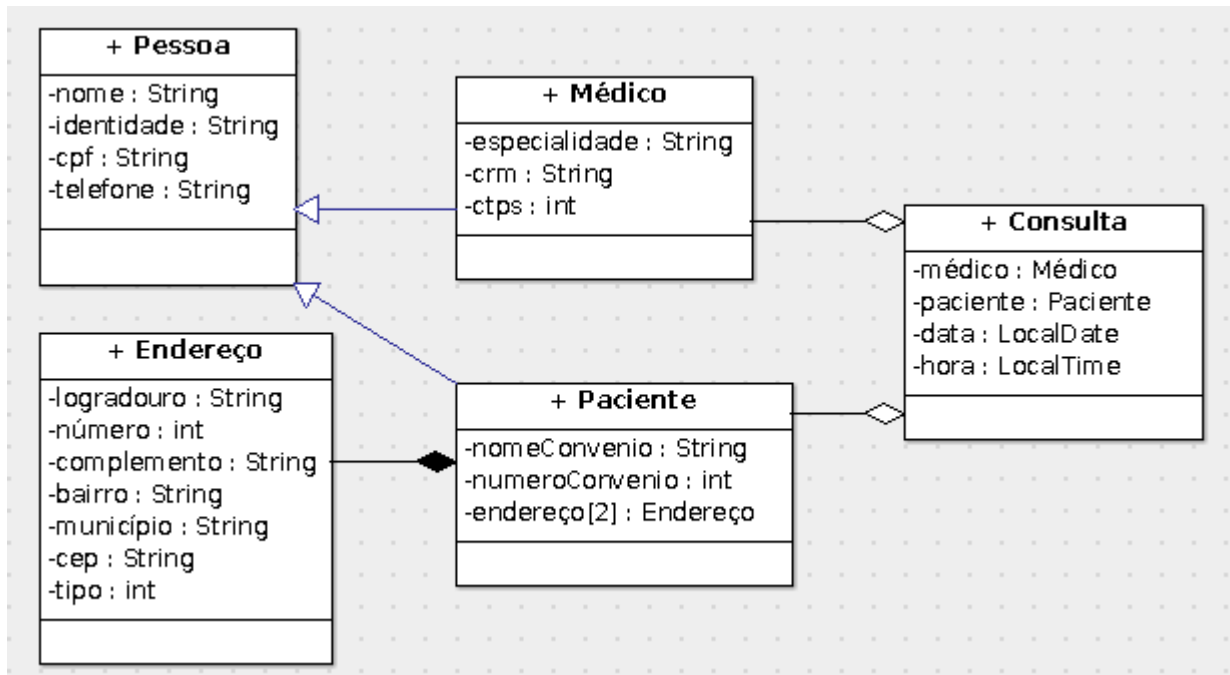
+ Pessoa

-nome : String
-identidade : String
-cpf : String
-telefone : String

+ Médico

-especialidade : String
-crm : String
-ctps : int

+ Consulta

-médico : Médico
-paciente : Paciente
-data : LocalDate
-hora : LocalTime

+ Endereço

-logradouro : String
-número : int
-complemento : String
-bairro : String
-município : String
-cep : String
-tipo : int

+ Paciente

-nomeConvenio : String
-numeroConvenio : int
-endereço[2] : Endereço